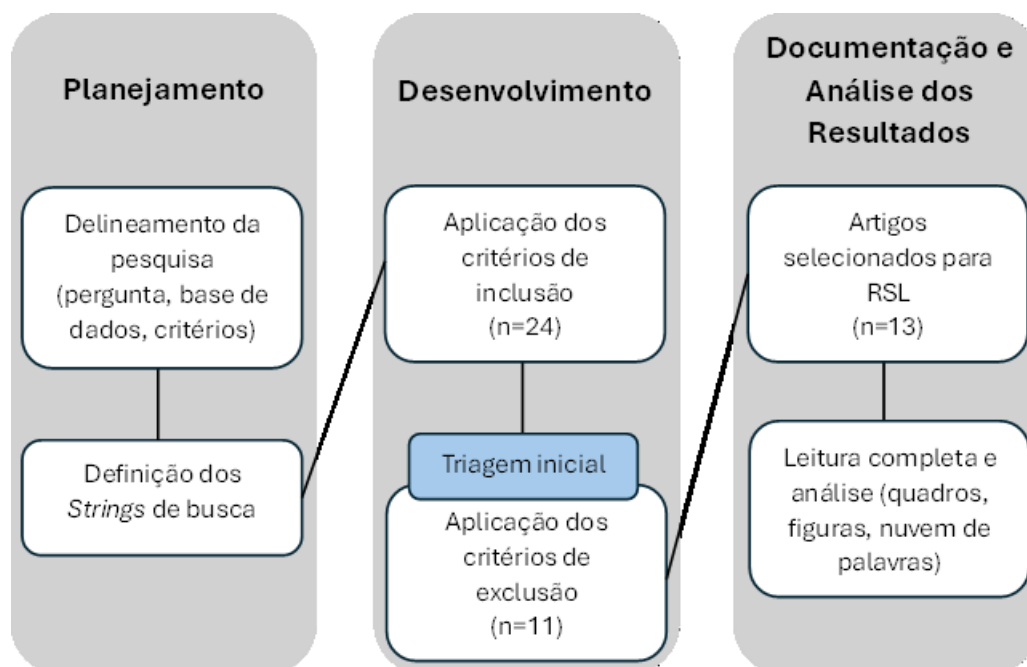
Planejamento

Delineamento da pesquisa (pergunta, base de dados, critérios)

Definição dos Strings de busca

Desenvolvimento

Aplicação dos critérios de inclusão (n=24)

Triagem inicial

Aplicação dos critérios de exclusão (n=11)

Documentação e Análise dos Resultados

Artigos selecionados para RSL (n=13)

Leitura completa e análise (quadros, figuras, nuvem de palavras)